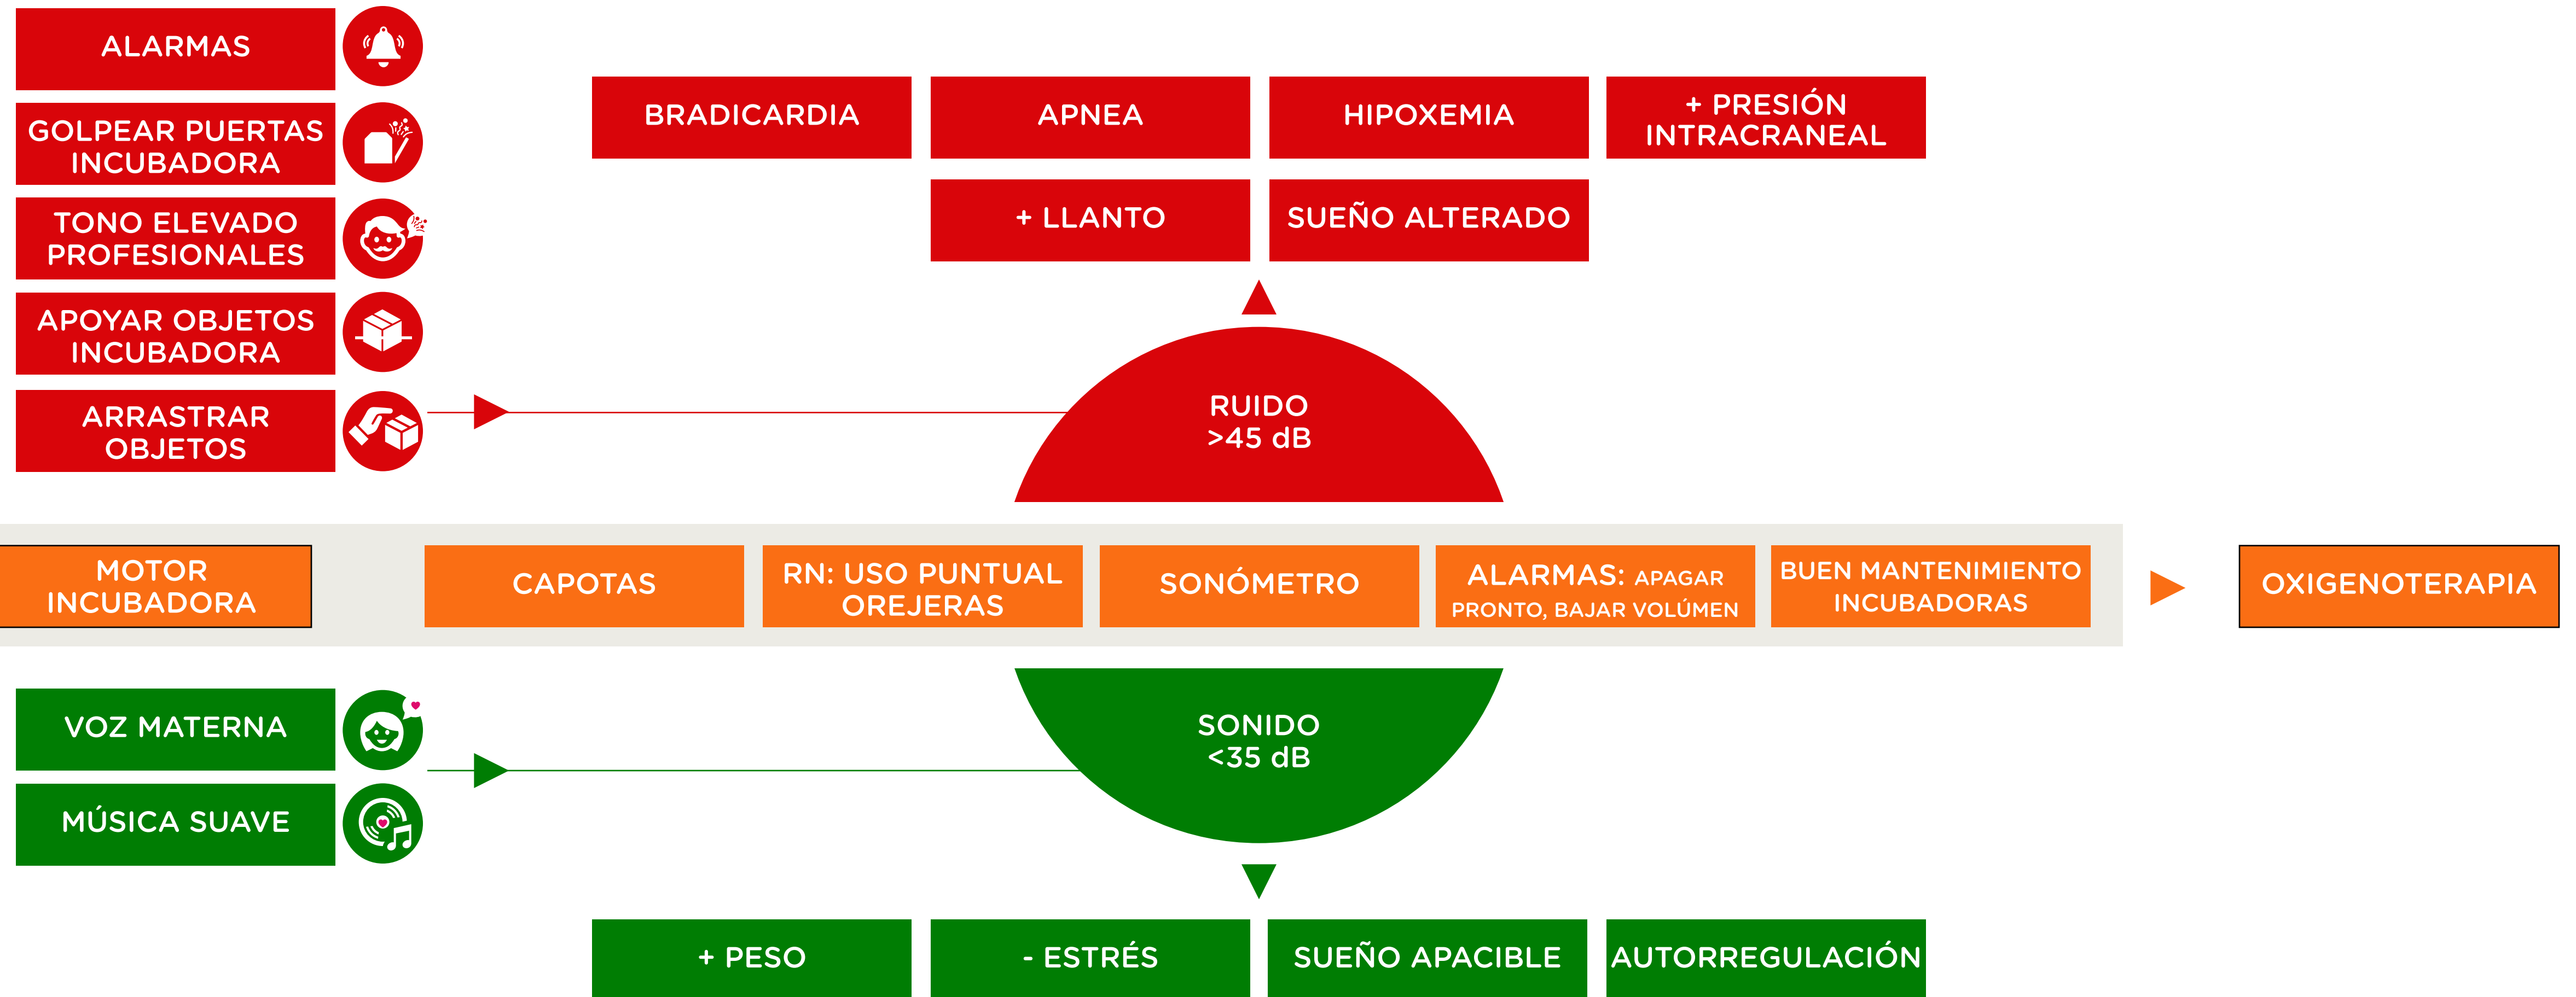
ALARMAS

GOLPEAR PUERTAS INCUBADORA

TONO ELEVADO PROFESIONALES

APOYAR OBJETOS INCUBADORA

ARRASTRAR OBJETOS

BRADICARDIA

APNEA

HIPOXEMIA

+ PRESIÓN INTRACRANEAL

+ LLANTO

SUEÑO ALTERADO

RUIDO
>45 dB

MOTOR INCUBADORA

CAPOTAS

RN: USO PUNTUAL OREJERAS

SONÓMETRO

ALARMAS: APAGAR PRONTO, BAJAR VOLÚMEN

BUEN MANTENIMIENTO INCUBADORAS

OXIGENOTERAPIA

VOZ MATERNA

MÚSICA SUAVE

SONIDO
<35 dB

+ PESO

- ESTRÉS

SUEÑO APACIBLE

AUTORREGULACIÓN